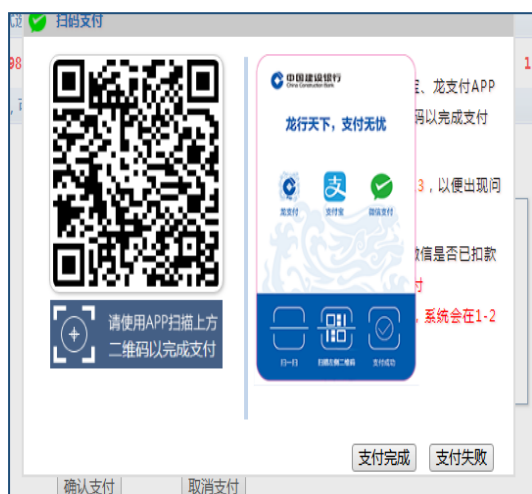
扫码支付

请使用APP扫描上方二维码以完成支付

中国建设银行 China Construction Bank
龙行天下，支付无忧
龙支付 支付宝 微信支付
扫一扫 扫描合规二维码 支付成功

、龙支付APP
码以完成支付
3，以便出现问
微信是否已扣款
付
，系统会在1-2

支付完成 支付失败
确认支付 取消支付